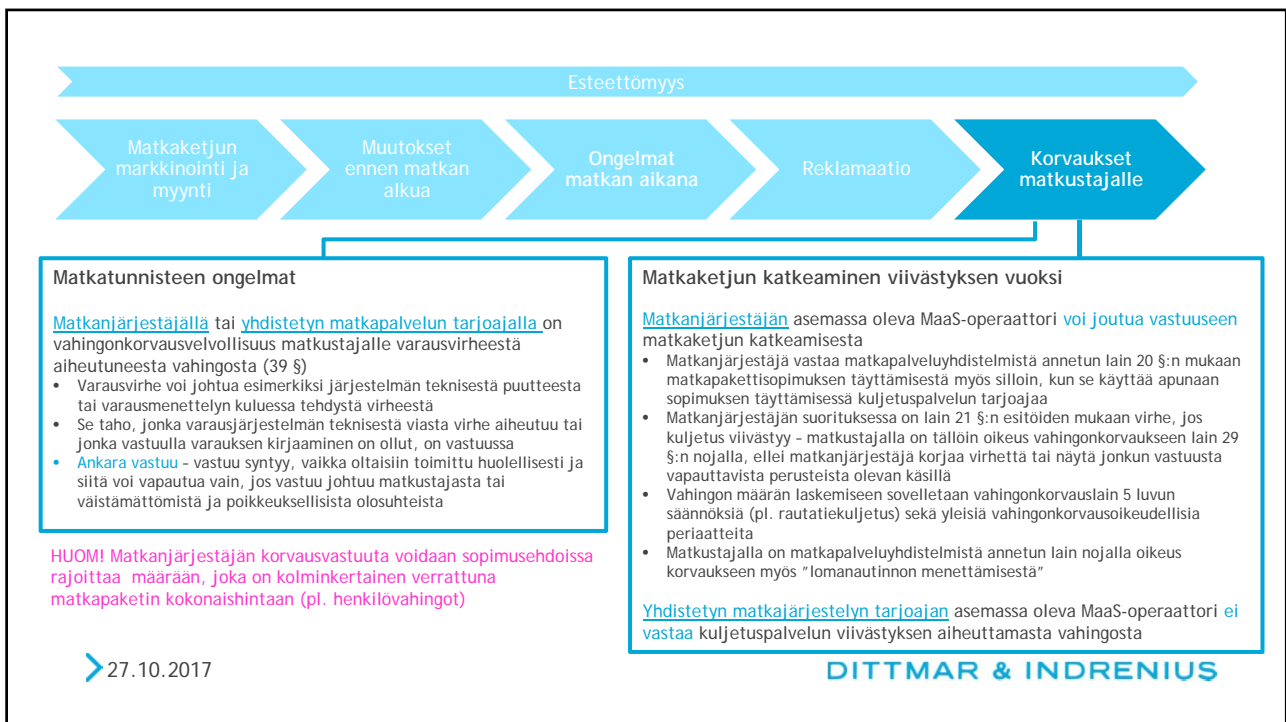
Esteettömyys

Matkaketjun markkinointi ja myynti

Muutokset ennen matkan alkua

Ongelmat matkan aikana

Reklamaatio

Korvaukset matkustajalle

Matkatunnisteen ongelmat

Matkanjärjestäjällä tai yhdistetyn matkapalvelun tarjoajalla on vahingonkorvausvelvollisuus matkustajalle varausvirheestä aiheutuneesta vahingosta (39 §)
• Varausvirhe voi johtua esimerkiksi järjestelmän teknisestä puutteesta tai varausmenettelyn kuluessa tehdystä virheestä
• Se taho, jonka varausjärjestelmän teknisestä viasta virhe aiheutuu tai jonka vastuulla varauksen kirjaaminen on ollut, on vastuussa
• Ankara vastuu – vastuu syntyy, vaikka oltaisiin toimittu huolellisesti ja siitä voi vapautua vain, jos vastuu johtuu matkustajasta tai väistämättömistä ja poikkeuksellisista olosuhteista

HUOM! Matkanjärjestäjän korvausvastuuta voidaan sopimusehdoissa rajoittaa määrään, joka on kolminkertainen verrattuna matkapaketin kokonaishintaan (pl. henkilövahingot)

Matkaketjun katkeaminen viivästyksen vuoksi

Matkanjärjestäjän asemassa oleva MaaS-operaattori voi joutua vastuuseen matkaketjun katkeamisesta
• Matkanjärjestäjä vastaa matkapalveluyhdistelmistä annetun lain 20 §:n mukaan matkapakettisopimuksen täyttämisestä myös silloin, kun se käyttää apunaan sopimuksen täyttämisessä kuljetuspalvelun tarjoajaa
• Matkanjärjestäjän suorituksessa on lain 21 §:n esitöiden mukaan virhe, jos kuljetus viivästyy – matkustajalla on tällöin oikeus vahingonkorvaukseen lain 29 §:n nojalla, ellei matkanjärjestäjä korjaa virhettä tai näytä jonkun vastuusta vapauttavista perusteista olevan käsillä
• Vahingon määrän laskemiseen sovelletaan vahingonkorvauslain 5 luvun säännöksiä (pl. rautatiekuljetus) sekä yleisiä vahingonkorvausoikeudellisia periaatteita
• Matkustajalla on matkapalveluyhdistelmistä annetun lain nojalla oikeus korvaukseen myös "lomanautinnon menettämisestä"

Yhdistetyn matkajärjestelyn tarjoajan asemassa oleva MaaS-operaattori ei vastaa kuljetuspalvelun viivästyksen aiheuttamasta vahingosta

27.10.2017

DITTMAR & INDRENIUS